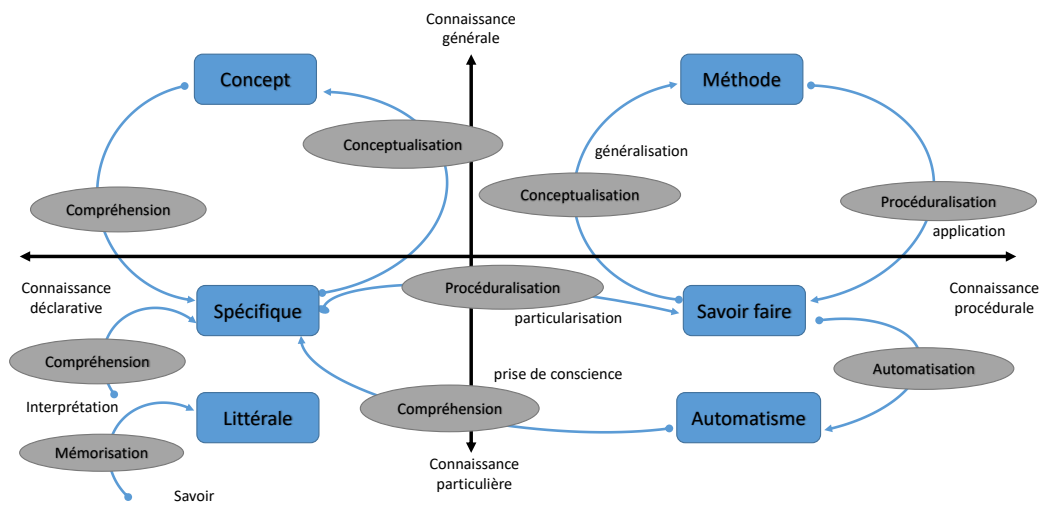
Connaissance générale

Concept

Méthode

Conceptualisation

généralisation

Conceptualisation

Compréhension

Procéduralisation

application

Connaissance déclarative

Spécifique

Procéduralisation

particularisation

Savoir faire

Connaissance procédurale

Compréhension

Automatisation

prise de conscience

Interprétation

Littérale

Compréhension

Automatisme

Mémorisation

Connaissance particulière

Savoir